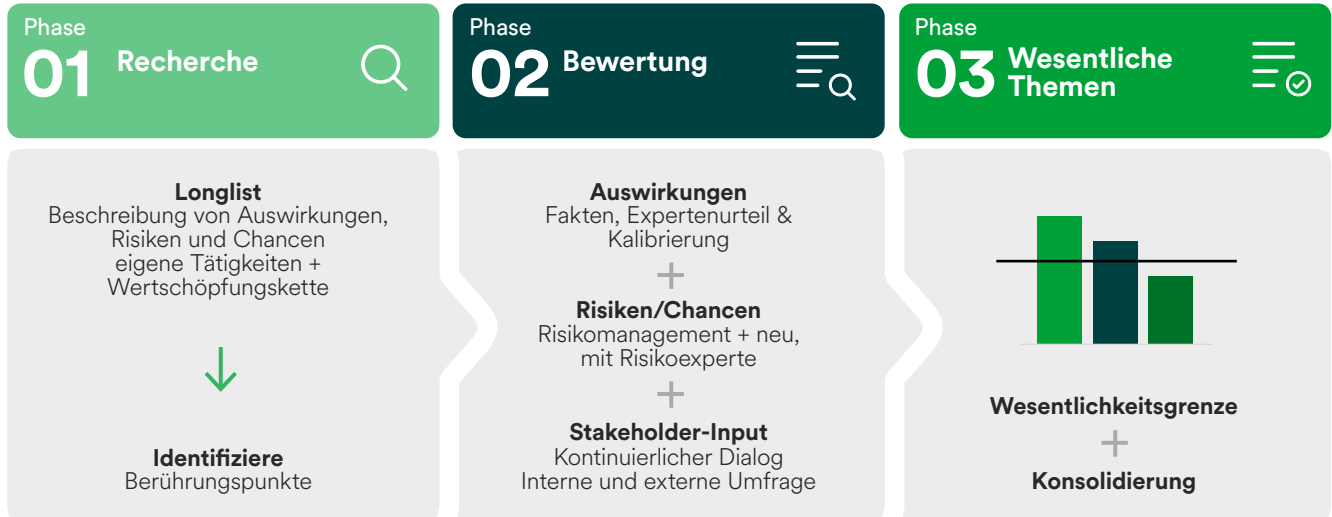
Phase
01 Recherche

Phase
02 Bewertung

Phase
03 Wesentliche Themen

Longlist
Beschreibung von Auswirkungen, Risiken und Chancen eigene Tätigkeiten + Wertschöpfungskette

Identifiziere
Berührungspunkte

Auswirkungen
Fakten, Expertenurteil & Kalibrierung

+

Risiken/Chancen
Risikomanagement + neu, mit Risikoexperte

+

Stakeholder-Input
Kontinuierlicher Dialog
Interne und externe Umfrage

Wesentlichkeitsgrenze

+

Konsolidierung